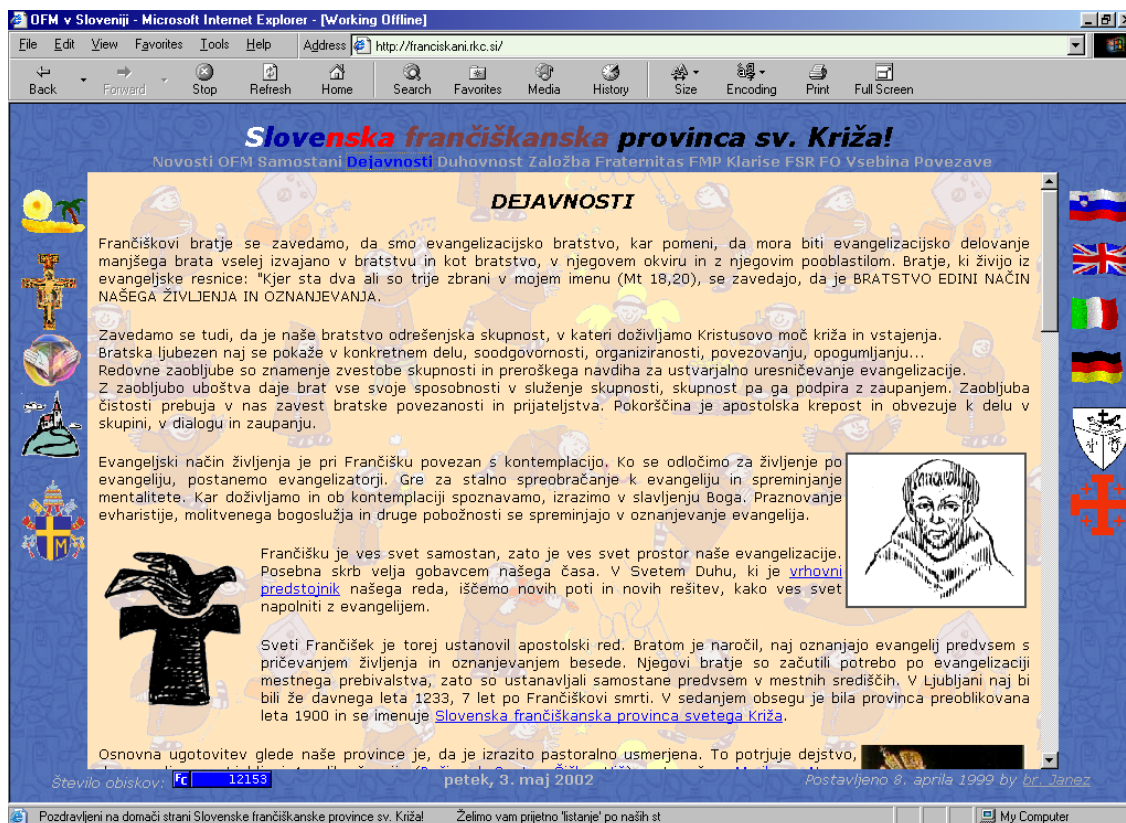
OFM v Sloveniji - Microsoft Internet Explorer - [Working Offline]

File Edit View Favorites Tools Help Address http://franciskani.rkc.si/

Back Forward Stop Refresh Home Search Favorites Media History Size Encoding Print Full Screen

Slovenska frančiškanska provinca sv. Križa!

Novosti OFM Samostani Dejavnosti Duhovnost Založba Fraternitas FMP Klarise FSR FO Vsebina Povezave

DEJAVNOSTI

Frančiškovi bratje se zavedamo, da smo evangelizacijsko bratstvo, kar pomeni, da mora biti evangelizacijsko delovanje manjšega brata vselej izvajano v bratstvu in kot bratstvo, v njegovem okviru in z njegovim pooblastilom. Bratje, ki živijo iz evangeljske resnice: "Kjer sta dva ali so trije zbrani v mojem imenu (Mt 18,20), se zavedajo, da je BRATSTVO EDINI NAČIN NAŠEGA ŽIVLJENJA IN OZNANJEVANJA.

Zavedamo se tudi, da je naše bratstvo odrešenjska skupnost, v kateri doživljamo Kristusovo moč križa in vstajenja.
Bratska ljubezen naj se pokaže v konkretnem delu, soodgovornosti, organiziranosti, povezovanju, opogumljanju...
Redovne zaobljube so znamenje zvestobe skupnosti in preroškega navdiha za ustvarjalno uresničevanje evangelizacije.
Z zaobljubo uboštva daje brat vse svoje sposobnosti v služenje skupnosti, skupnost pa ga podpira z zaupanjem. Zaobljuba čistosti prebuja v nas zavest bratske povezanosti in prijateljstva. Pokorščina je apostolska krepost in obvezuje k delu v skupini, v dialogu in zaupanju.

Evangeljski način življenja je pri Frančišku povezan s kontemplacijo. Ko se odločimo za življenje po evangeliju, postanemo evangelizatorji. Gre za stalno spreobračanje k evangeliju in spreminjanje mentalitete. Kar doživljamo in ob kontemplaciji spoznavamo, izrazimo v slavljenju Boga. Praznovanje evharistije, molitvenega bogoslužja in druge pobožnosti se spreminjajo v oznanjevanje evangelija.

Frančišku je ves svet samostan, zato je ves svet prostor naše evangelizacije. Posebna skrb velja gobavcem našega časa. V Svetem Duhu, ki je vrhovni predstojnik našega reda, iščemo novih poti in novih rešitev, kako ves svet napolniti z evangelijem.

Sveti Frančišek je torej ustanovil apostolski red. Bratom je naročil, naj oznanjajo evangelij predvsem s pričevanjem življenja in oznanjevanjem besede. Njegovi bratje so začutili potrebo po evangelizaciji mestnega prebivalstva, zato so ustanavljali samostane predvsem v mestnih središčih. V Ljubljani naj bi bili že davnega leta 1233, 7 let po Frančiškovi smrti. V sedanjem obsegu je bila provinca preoblikovana leta 1900 in se imenuje Slovenska frančiškanska provinca svetega Križa.

Osnovna ugotovitev glede naše province je, da je izrazito pastoralno usmerjena. To potrjuje dejstvo, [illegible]

Število obiskov: 12153 petek, 3. maj 2002 Postavljeno 8. aprila 1999 by br. Janez

Pozdravljeni na domači strani Slovenske frančiškanske province sv. Križa! Želimo vam prijetno 'listanje' po naših st My Computer